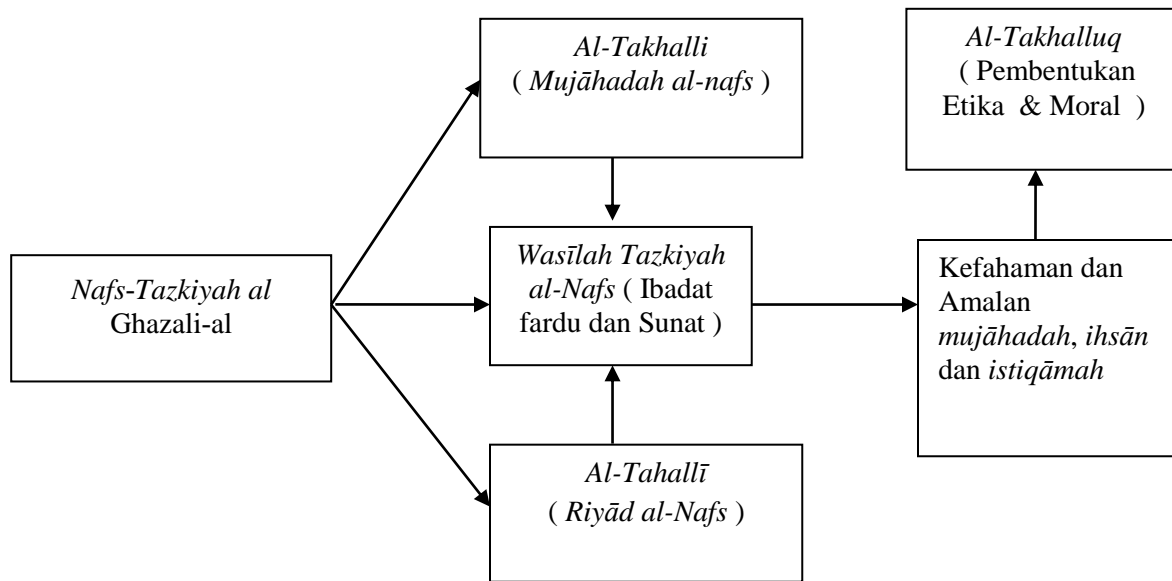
*Al-Takhalli*
( *Mujāhadah al-nafs* )

*Al-Takhalluq*
( Pembentukan Etika & Moral )

*Nafs-Tazkiyah al* Ghazali-al

*Wasīlah Tazkiyah al-Nafs* ( Ibadat fardu dan Sunat )

Kefahaman dan Amalan *mujāhadah*, *ihsān* dan *istiqāmah*

*Al-Tahallī*
( *Riyād al-Nafs* )